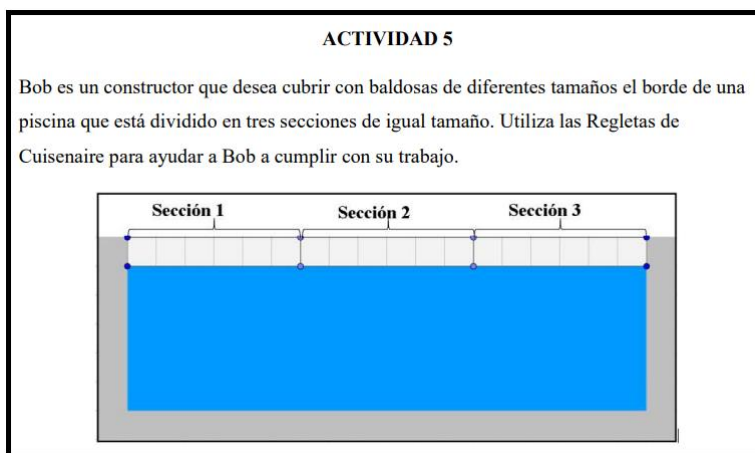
ACTIVIDAD 5

Bob es un constructor que desea cubrir con baldosas de diferentes tamaños el borde de una piscina que está dividido en tres secciones de igual tamaño. Utiliza las Regletas de Cuisenaire para ayudar a Bob a cumplir con su trabajo.

Sección 1
Sección 2
Sección 3